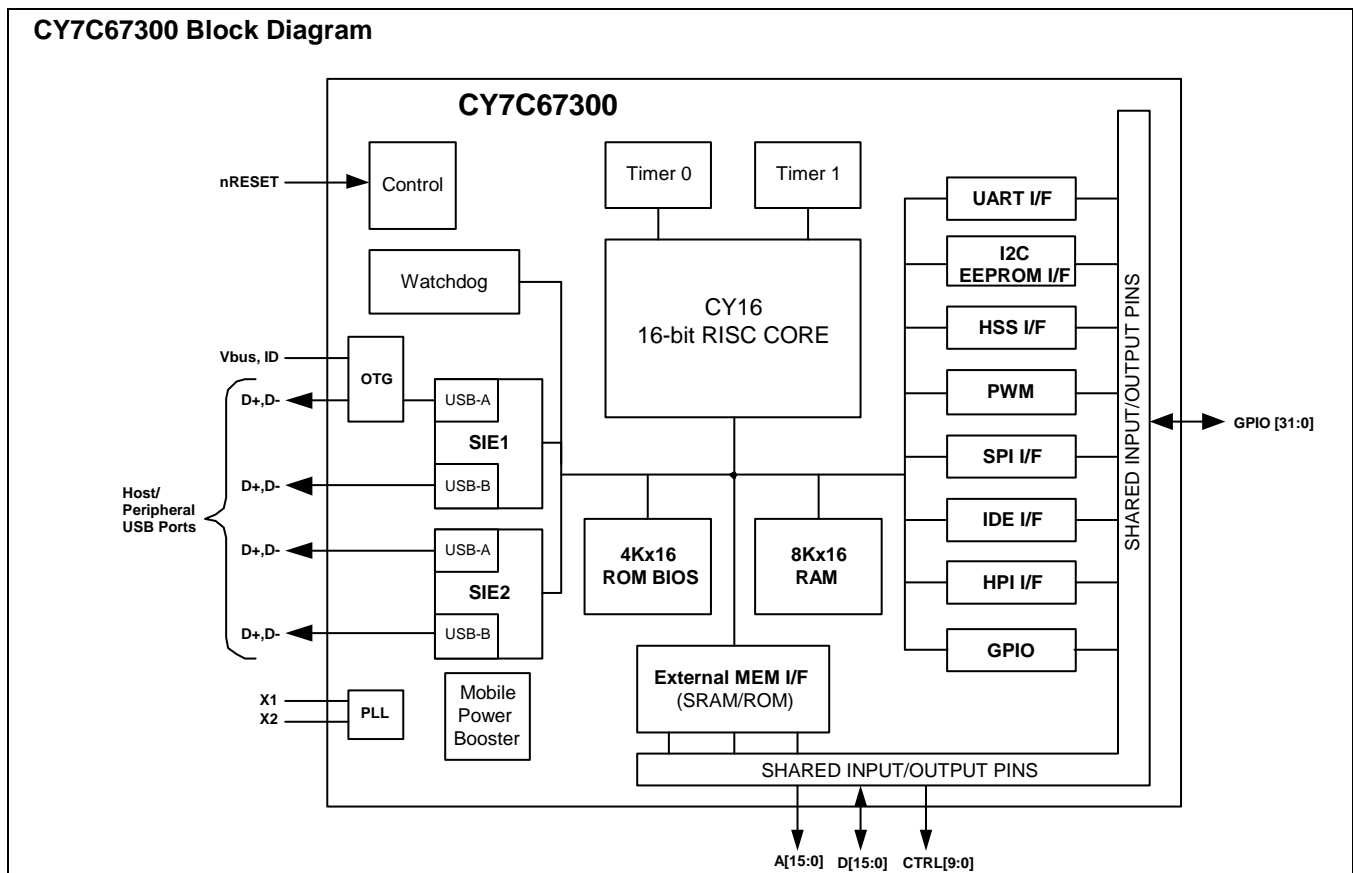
CY7C67300 Block Diagram

CY7C67300

nRESET

Control

Timer 0

Timer 1

UART I/F

I2C EEPROM I/F

Watchdog

CY16 16-bit RISC CORE

HSS I/F

Vbus, ID

OTG

D+,D-

USB-A

SIE1

PWM

SPI I/F

GPIO [31:0]

D+,D-

USB-B

Host/ Peripheral USB Ports

D+,D-

USB-A

SIE2

4Kx16 ROM BIOS

8Kx16 RAM

IDE I/F

HPI I/F

SHARED INPUT/OUTPUT PINS

D+,D-

USB-B

GPIO

X1

X2

PLL

Mobile Power Booster

External MEM I/F (SRAM/ROM)

SHARED INPUT/OUTPUT PINS

A[15:0]

D[15:0]

CTRL[9:0]